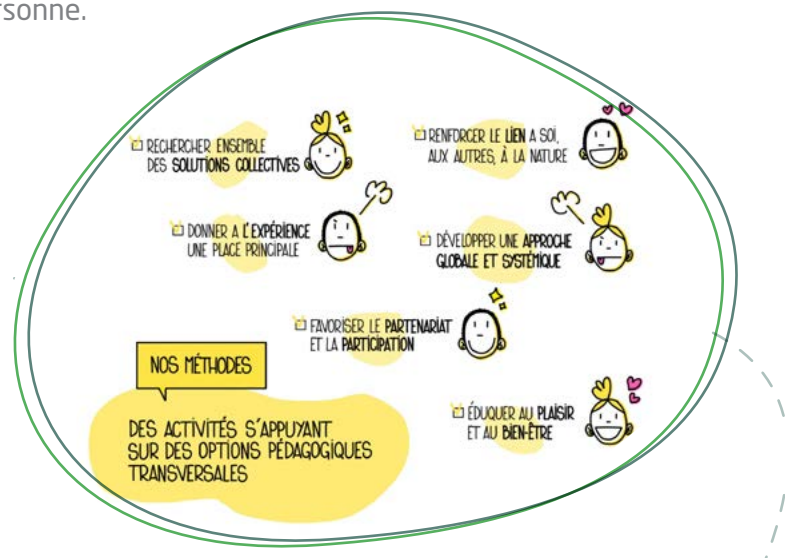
rsonne.

RECHERCHER ENSEMBLE DES SOLUTIONS COLLECTIVES

RENFORCER LE LIEN A SOI, AUX AUTRES, À LA NATURE

DONNER A L'EXPÉRIENCE UNE PLACE PRINCIPALE

DÉVELOPPER UNE APPROCHE GLOBALE ET SYSTÉMIQUE

FAVORISER LE PARTENARIAT ET LA PARTICIPATION

NOS MÉTHODES

DES ACTIVITÉS S'APPUYANT SUR DES OPTIONS PÉDAGOGIQUES TRANSVERSALES

ÉDUQUER AU PLAISIR ET AU BIEN-ÊTRE